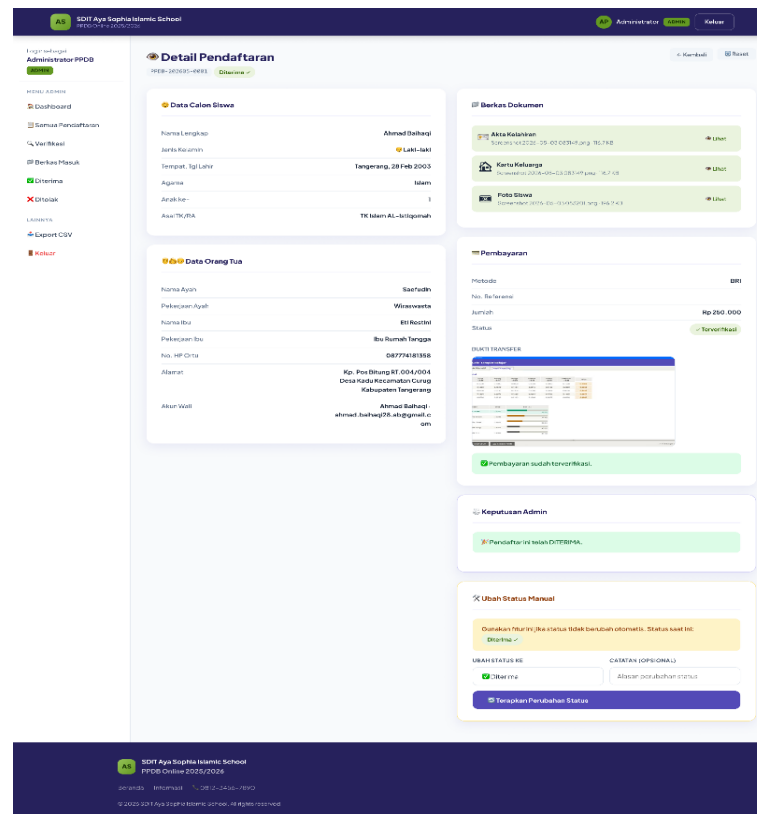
AS SDIT Aya Sophia Islamic School
PPDB Online 2025/2026

AP Administrator ADMIN Keluar

Login sebagai
Administrator PPDB
ADMIN

MENU ADMIN
Dashboard
Semua Pendaftaran
Verifikasi
Berkas Masuk
Diterima
Ditolak

LAINNYA
Export CSV
Keluar

Detail Pendaftaran
PPDB-202605-0001 Diterima ✓

← Kembali ⊞ Reset

Data Calon Siswa

| | |
|---|---|
| Nama Lengkap | Ahmad Baihaqi |
| Jenis Kelamin | Laki-laki |
| Tempat, Tgl Lahir | Tangerang, 28 Feb 2003 |
| Agama | Islam |
| Anak ke- | 1 |
| Asal TK/RA | TK Islam AL-Istiqomah |

Data Orang Tua

| | |
|---|---|
| Nama Ayah | Saefudin |
| Pekerjaan Ayah | Wiraswasta |
| Nama Ibu | Eti Rostini |
| Pekerjaan Ibu | Ibu Rumah Tangga |
| No. HP Ortu | 087774181358 |
| Alamat | Kp. Pos Bitung RT.004/004 Desa Kadu Kecamatan Curug Kabupaten Tangerang |
| Akun Wali | Ahmad Baihaqi · ahmad.baihaqi28.ab@gmail.com |

Berkas Dokumen

Akta Kelahiran
Screenshot 2026-05-03 083141.png · 116.7 KB
Lihat

Kartu Keluarga
Screenshot 2026-05-03 083149.png · 14.7 KB
Lihat

Foto Siswa
Screenshot 2026-05-03 083201.png · 64.7 KB
Lihat

Pembayaran

| | |
|---|---|
| Metode | BRI |
| No. Referensi | |
| Jumlah | Rp 250.000 |
| Status | ✓ Terverifikasi |

BUKTI TRANSFER

Pembayaran sudah terverifikasi.

Keputusan Admin

Pendaftar ini telah DITERIMA.

Ubah Status Manual

Gunakan fitur ini jika status tidak berubah otomatis. Status saat ini: Diterima ✓

UBAH STATUS KE
Diterima

CATATAN (OPSIONAL)
Alasan perubahan status

Terapkan Perubahan Status

AS SDIT Aya Sophia Islamic School
PPDB Online 2025/2026

Beranda Informasi 0812-3456-7890

© 2025 SDIT Aya Sophia Islamic School. All rights reserved.